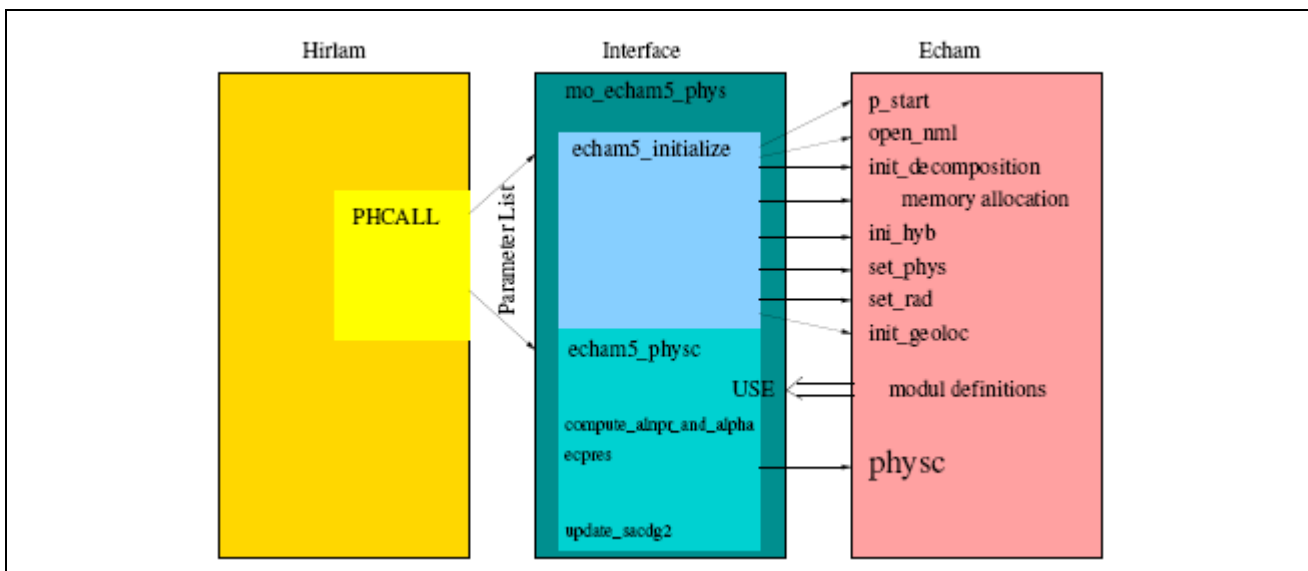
Hirlam

Interface

Echam

PHCALL

Parameter List

mo_echam5_phys

echam5_initialize

echam5_physc

USE

compute_alnpr_and_alpha

ecpres

update_sacdg2

p_start

open_nml

init_decomposition

memory allocation

ini_hyb

set_phys

set_rad

init_geoloc

modul definitions

physc